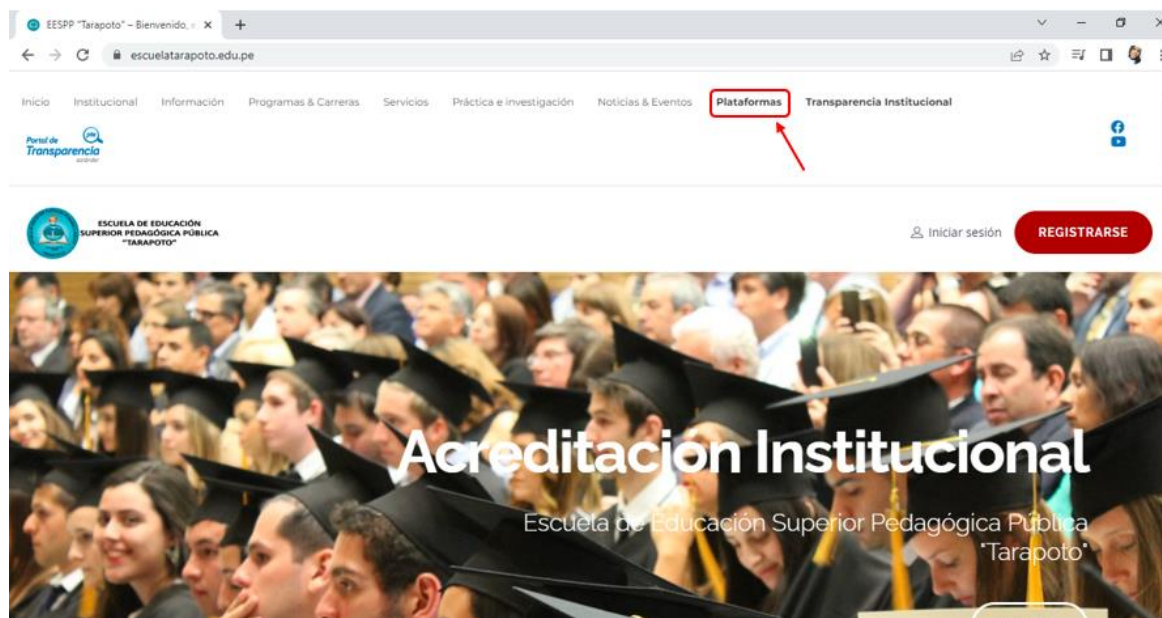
EESPP "Tarapoto" – Bienvenido, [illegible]

escuelatarapoto.edu.pe

Inicio Institucional Información Programas & Carreras Servicios Práctica e investigación Noticias & Eventos Plataformas Transparencia Institucional

Portal de Transparencia

ESCUELA DE EDUCACIÓN SUPERIOR PEDAGÓGICA PÚBLICA "TARAPOTO"

Iniciar sesión

REGISTRARSE

Acreditación Institucional

Escuela de Educación Superior Pedagógica Pública "Tarapoto"